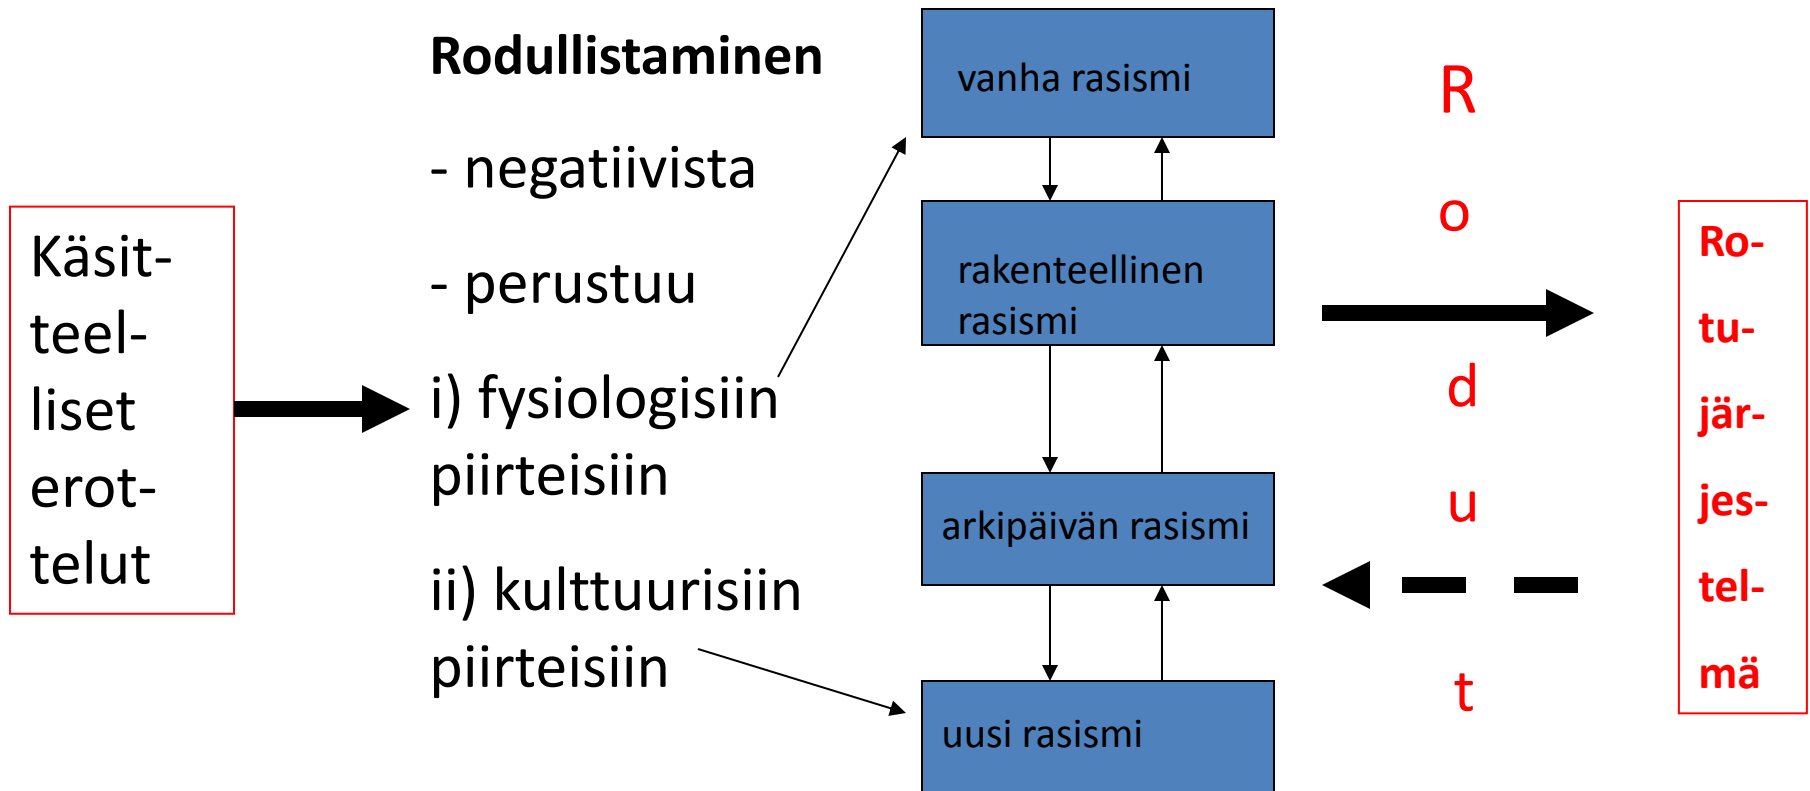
Käsitteelliset erottelut

**Rodullistaminen**

- negatiivista

- perustuu

i) fysiologisiin piirteisiin

ii) kulttuurisiin piirteisiin

vanha rasismi

rakenteellinen rasismi

arkipäivän rasismi

uusi rasismi

R
o
d
u
t

Rotujärjestelmä